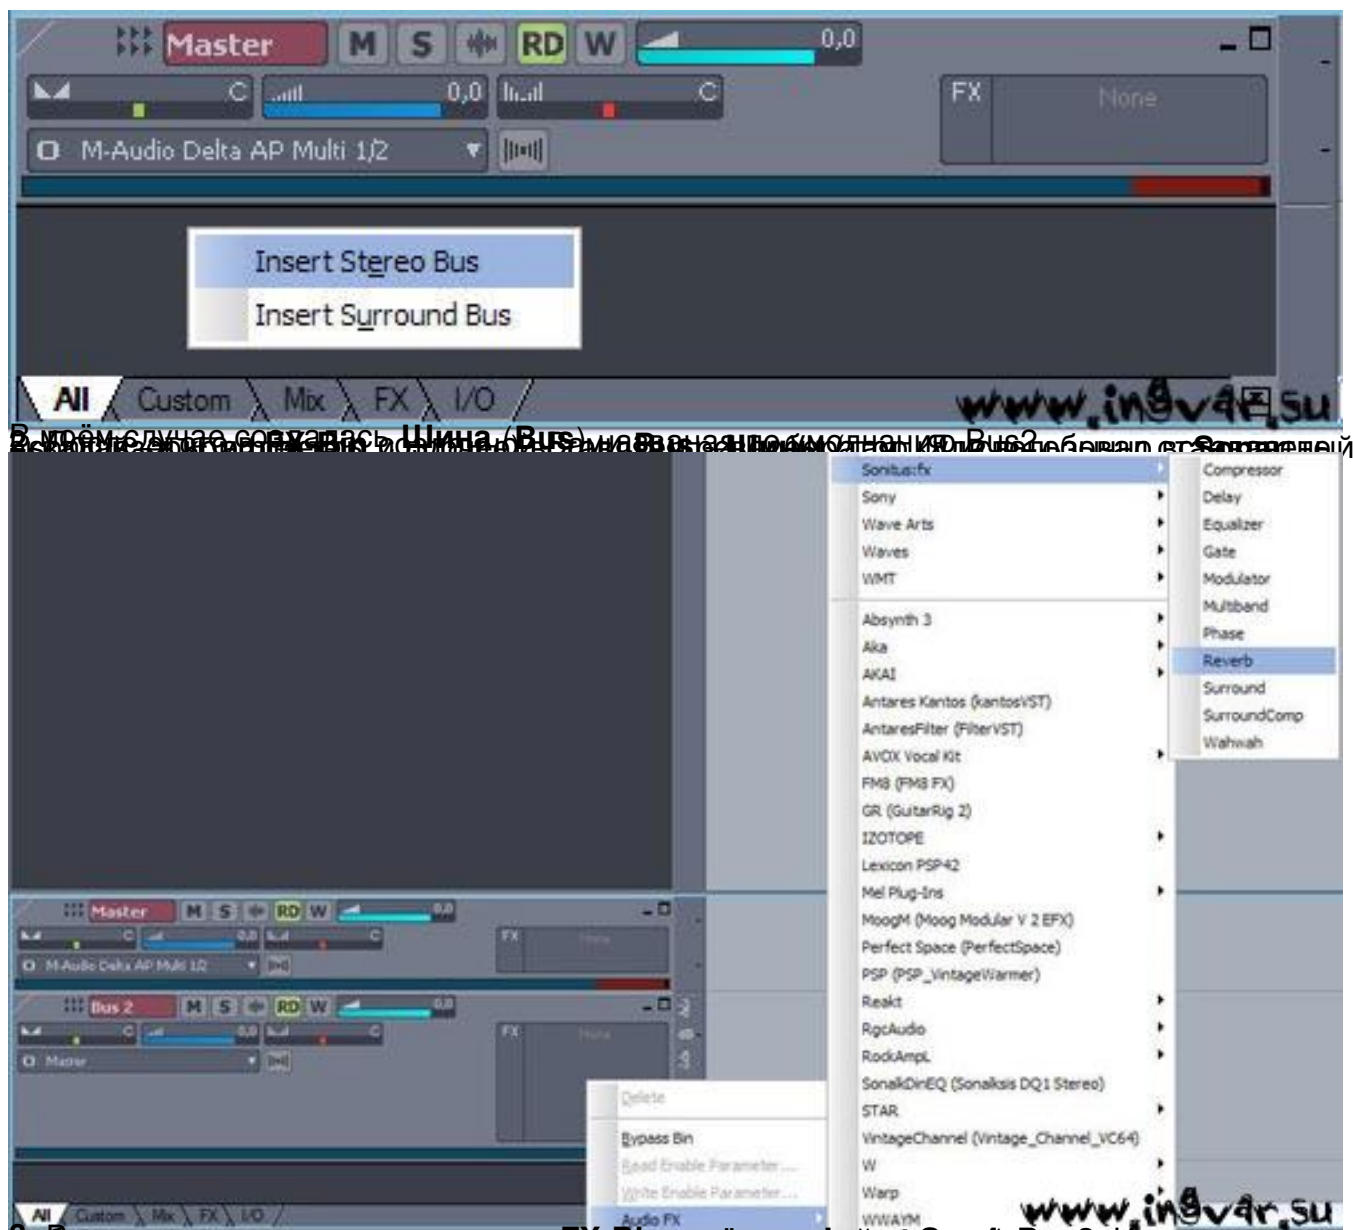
Master M S RD W 0,0
C 0,0 C
FX None
M-Audio Delta AP Multi 1/2
Insert Stereo Bus
Insert Surround Bus
All Custom Mix FX I/O
www.ingvar.su

В моём случае создалась Шина (Bus) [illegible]

Sonitus:fx
Sony
Wave Arts
Waves
WMT
Absynth 3
Aka
AKAI
Antares Kantos (kantosVST)
AntaresFilter (FilterVST)
AVOX Vocal Kit
FM8 (FM8 FX)
GR (GuitarRig 2)
IZOTOPE
Lexicon PSP42
Mel Plug-Ins
MoogM (Moog Modular V 2 EFX)
Perfect Space (PerfectSpace)
PSP (PSP_VintageWarmer)
Reakt
RgcAudio
RockAmpL
SonalkDinEQ (Sonalksis DQ1 Stereo)
STAR
VintageChannel (Vintage_Channel_VC64)
W
Warp
WWAYM

Compressor
Delay
Equalizer
Gate
Modulator
Multiband
Phase
Reverb
Surround
SurroundComp
Wahwah

Master M S RD W 0,0
C 0,0 C
FX None
M-Audio Delta AP Multi 1/2
Bus 2 M S RD W 0,0
C 0,0 C
FX None
Master

Delete
Bypass Bin
Read Enable Parameter...
Write Enable Parameter...
Audio FX

All Custom Mix FX I/O
www.ingvar.su

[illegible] FX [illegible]